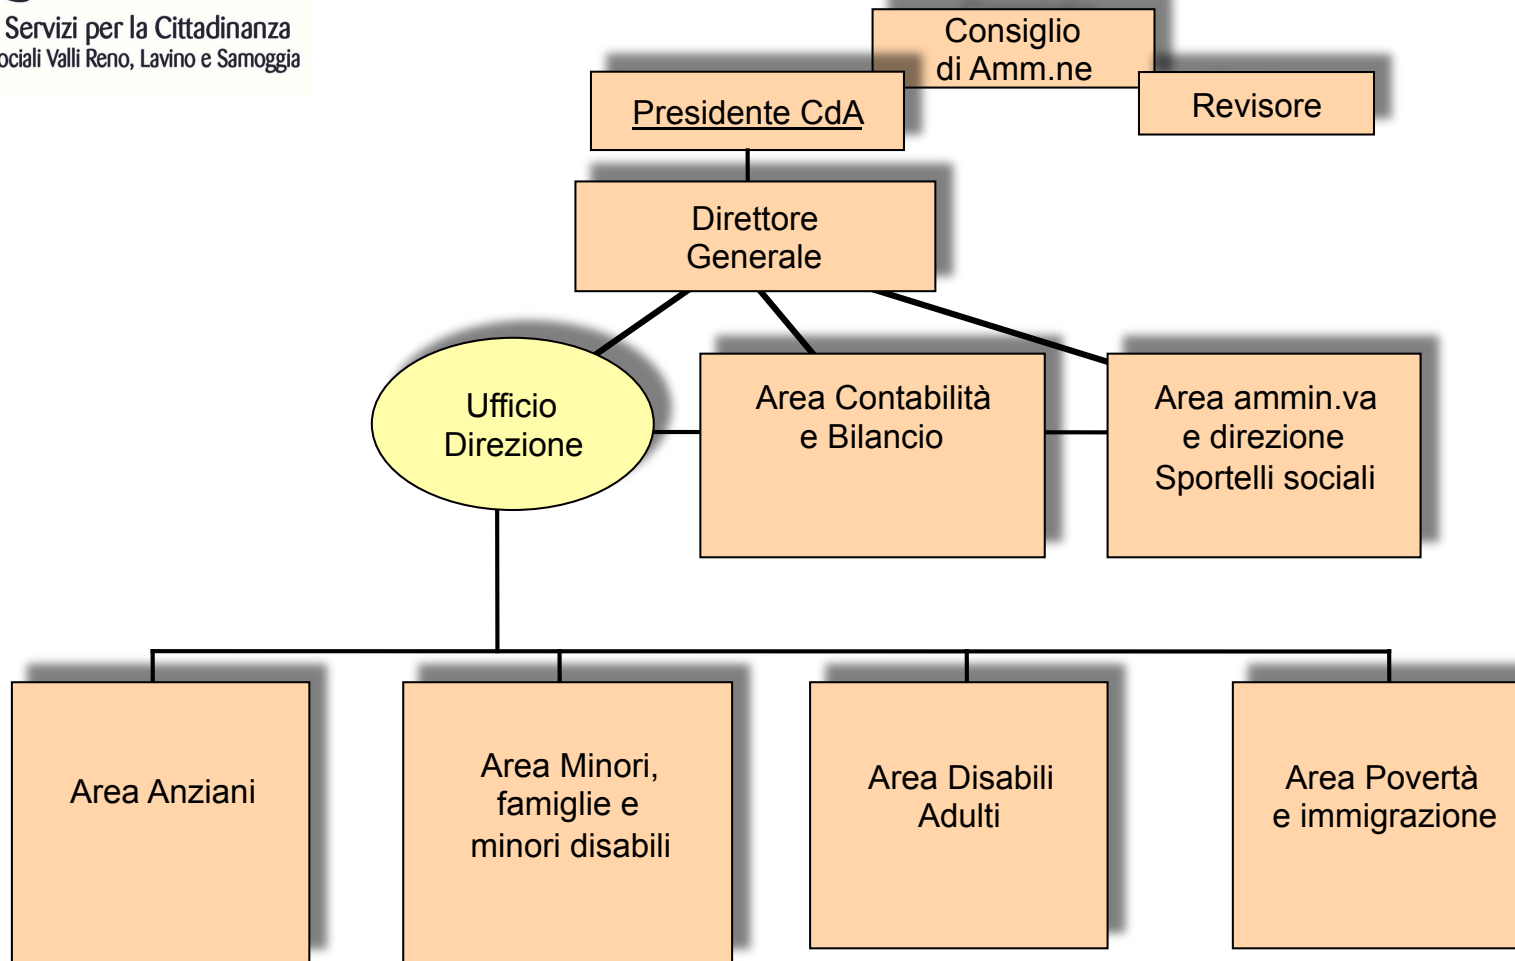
Servizi per la Cittadinanza
ociali Valli Reno, Lavino e Samoggia

Consiglio di Amm.ne

Presidente CdA

Revisore

Direttore Generale

Ufficio Direzione

Area Contabilità e Bilancio

Area ammin.va e direzione Sportelli sociali

Area Anziani

Area Minori, famiglie e minori disabili

Area Disabili Adulti

Area Povertà e immigrazione